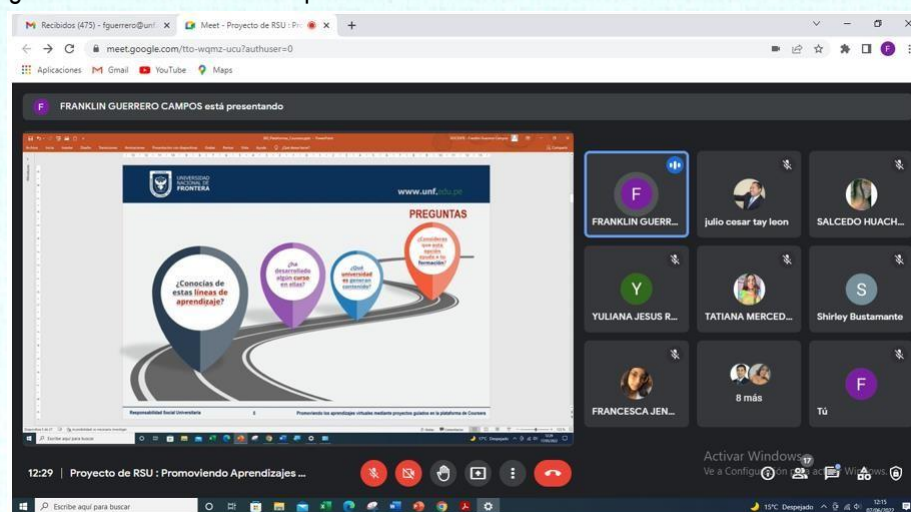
Recibidos (475) - fguerrero@unf × Meet - Proyecto de RSU : Pr ×

meet.google.com/tto-wqmz-ucu?authuser=0

Aplicaciones Gmail YouTube Maps

F FRANKLIN GUERRERO CAMPOS está presentando

UNIVERSIDAD NACIONAL DE FRONTERA

www.unf.edu.pe

PREGUNTAS

¿Conocías de estas líneas de aprendizaje?

¿Ha desarrollado algún curso en ellas?

¿Qué universidad se prestan contenido?

¿Considera que esta opción ayuda a tu formación?

Responsabilidad Social Universitaria

Promoviendo los aprendizajes virtuales mediante proyectos gratuitos en la plataforma de Coursera

Escribe aquí para buscar

FRANKLIN GUERR...

julio cesar tay leon

SALCEDO HUACH...

YULIANA JESUS R...

TATIANA MERCED...

Shirley Bustamante

FRANCESCA JEN...

8 más

Tú

12:29 | Proyecto de RSU : Promoviendo Aprendizajes ...

Activar Windows
Ve a Configuración para activar Windows.

17

Escribe aquí para buscar

15°C Despejado

12:15
07/06/2022